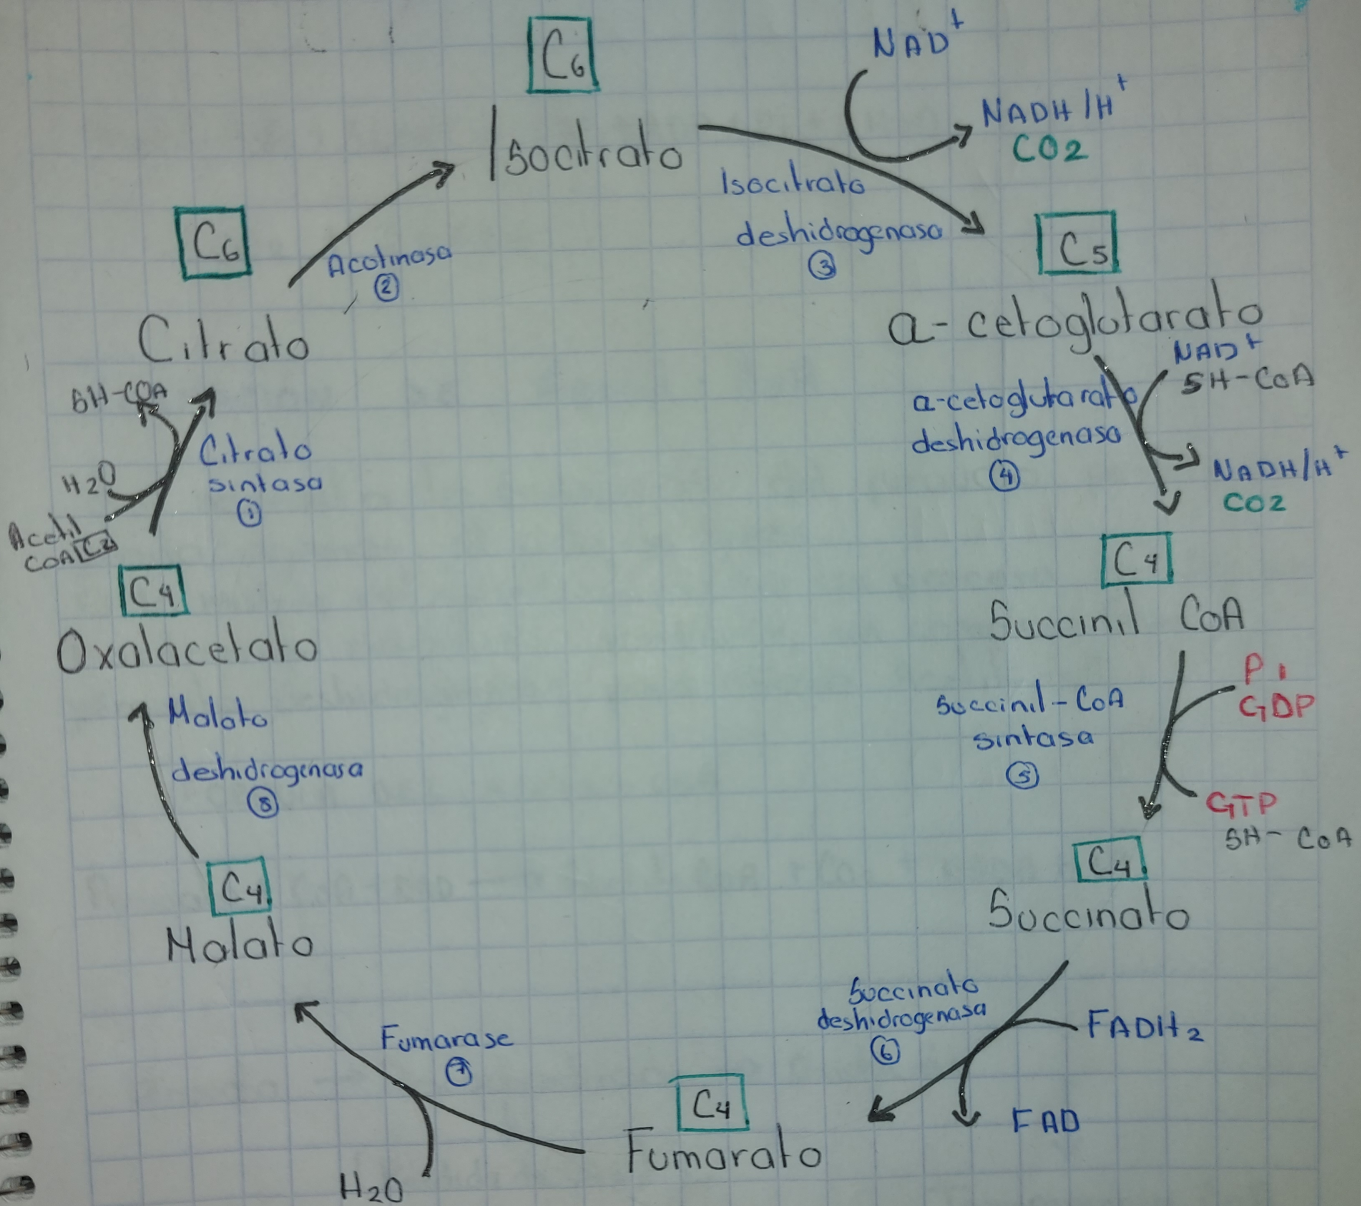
C6
Isocitrato

$NAD^+$
$NADH/H^+$
$CO_2$

Isocitrato deshidrogenasa
③

C5
a- cetoglutarato

$NAD^+$
SH-CoA

a-cetoglutarato deshidrogenasa
④

$NADH/H^+$
$CO_2$

C4
Succinil CoA

Pi
GDP

Succinil-CoA sintasa
⑤

GTP
SH- CoA

C4
Succinato

Succinato deshidrogenasa
⑥

$FADH_2$
FAD

C4
Fumarato

Fumarase
⑦

$H_2O$

C4
Malato

Malato deshidrogenasa
⑧

C4
Oxalacetato

Acetil CoA C2

$H_2O$
SH-CoA

Citrato sintasa
①

C6
Citrato

Acotinasa
②